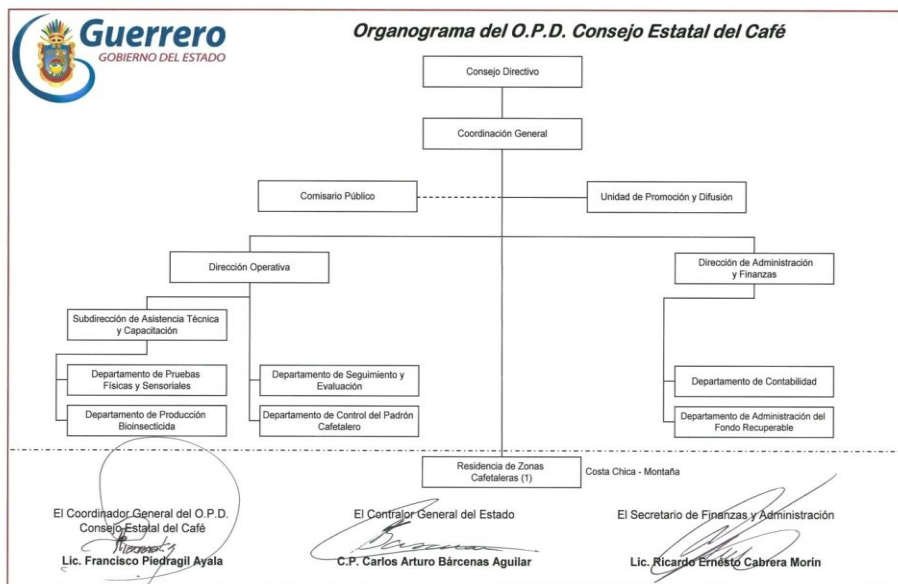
Guerrero
GOBIERNO DEL ESTADO

Organograma del O.P.D. Consejo Estatal del Café

Consejo Directivo

Coordinación General

Comisario Público

Unidad de Promoción y Difusión

Dirección Operativa

Dirección de Administración y Finanzas

Subdirección de Asistencia Técnica y Capacitación

Departamento de Pruebas Físicas y Sensoriales

Departamento de Producción Bioinsecticida

Departamento de Seguimiento y Evaluación

Departamento de Control del Padrón Cafetalero

Departamento de Contabilidad

Departamento de Administración del Fondo Recuperable

Residencia de Zonas Cafetaleras (1)

Costa Chica - Montaña

El Coordinador General del O.P.D. Consejo Estatal del Café
Lic. Francisco Piedragil Ayala

El Contralor General del Estado
C.P. Carlos Arturo Bárcenas Aguilar

El Secretario de Finanzas y Administración
Lic. Ricardo Ernesto Cabrera Morín